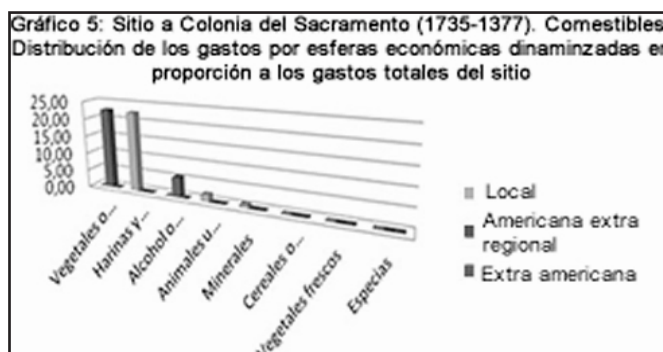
Gráfico 5: Sitio a Colonia del Sacramento (1735-1377). Comestibles Distribución de los gastos por esferas económicas dinaminzadas en proporción a los gastos totales del sitio

25,00
20,00
15,00
10,00
5,00
0,00

Vegetales o...
Harinas y...
Alcohol o...
Animales u...
Minerales
Cereales o...
Vegetales frescos
Especias

Local
Americana extra regional
Extra americana